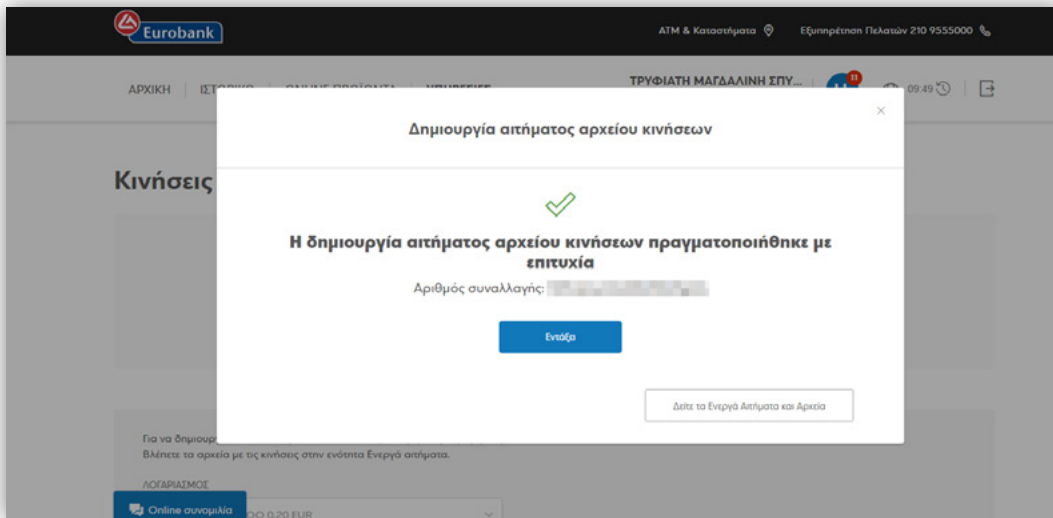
Eurobank

ATM & Καταστήματα

Εξυπηρέτηση Πελατών 210 9555000

ΑΡΧΙΚΗ | ΙΣΤ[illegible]

ΤΡΥΦΙΑΤΗ ΜΑΓΔΑΛΙΝΗ ΣΠΥ...

11

09:49

Κινήσεις

Δημιουργία αιτήματος αρχείου κινήσεων

×

Η δημιουργία αιτήματος αρχείου κινήσεων πραγματοποιήθηκε με επιτυχία

Αριθμός συναλλαγής: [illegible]

Εντάξει

Δείτε τα Ενεργά Αιτήματα και Αρχεία

Για να δημιουρ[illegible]

Βλέπετε τα αρχεία με τις κινήσεις στην ενότητα Ενεργά αιτήματα.

ΛΟΓΑΡΙΑΣΜΟΣ

Online συνομιλία

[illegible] 0,20 EUR